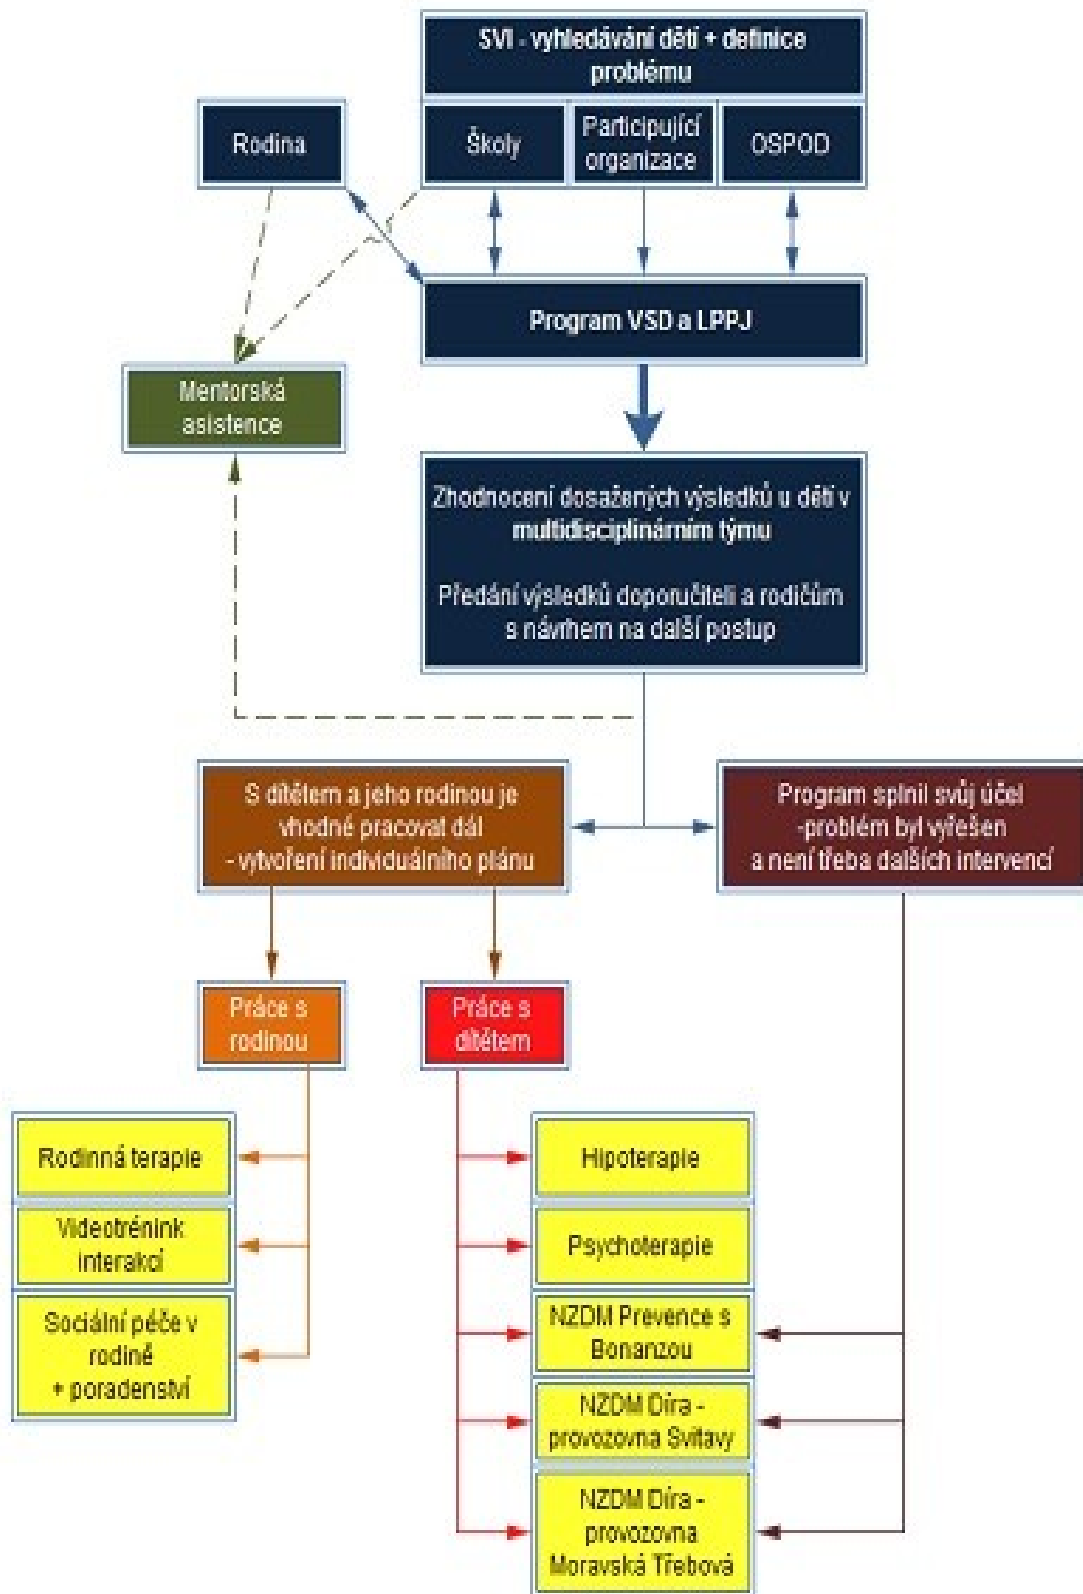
SVI - vyhledávání dětí + definice problému

Rodina

Školy

Participující organizace

OSPOD

Program VSD a LPPJ

Mentorská asistence

Zhodnocení dosažených výsledků u dětí v multidisciplinárním týmu

Předání výsledků doporučiteli a rodičům s návrhem na další postup

S dítětem a jeho rodinou je vhodné pracovat dál - vytvoření individuálního plánu

Program splnil svůj účel -problém byl vyřešen a není třeba dalších intervencí

Práce s rodinou

Práce s dítětem

Rodinná terapie

Videotrénink interakcí

Sociální péče v rodině + poradenství

Hipoterapie

Psychoterapie

NZDM Prevence s Bonanzou

NZDM Díra - provozovna Svitavy

NZDM Díra - provozovna Moravská Třebová